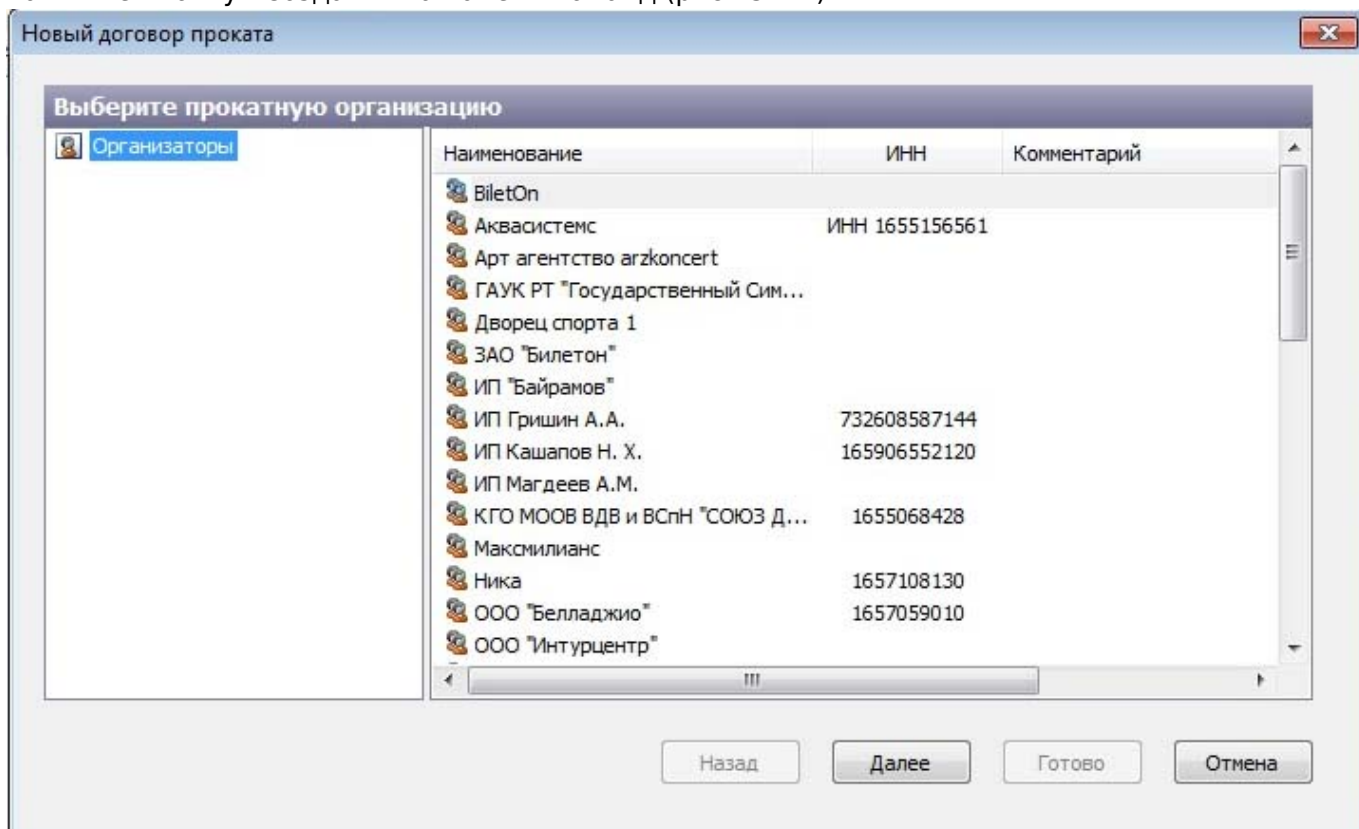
Новый договор проката

Выберите прокатную организацию

Организаторы

| Наименование | ИНН | Комментарий |
|---|---|---|
| BiletOn | | |
| Аквасистемс | ИНН 1655156561 | |
| Арт агентство arzkoncert | | |
| ГАУК РТ "Государственный Сим... | | |
| Дворец спорта 1 | | |
| ЗАО "Билетон" | | |
| ИП "Байрамов" | | |
| ИП Гришин А.А. | 732608587144 | |
| ИП Кашапов Н. Х. | 165906552120 | |
| ИП Магдеев А.М. | | |
| КГО МООВ ВДВ и ВСпН "СОЮЗ Д... | 1655068428 | |
| Максмилианс | | |
| Ника | 1657108130 | |
| ООО "Белладжио" | 1657059010 | |
| ООО "Интурцентр" | | |

Назад Далее Готово Отмена